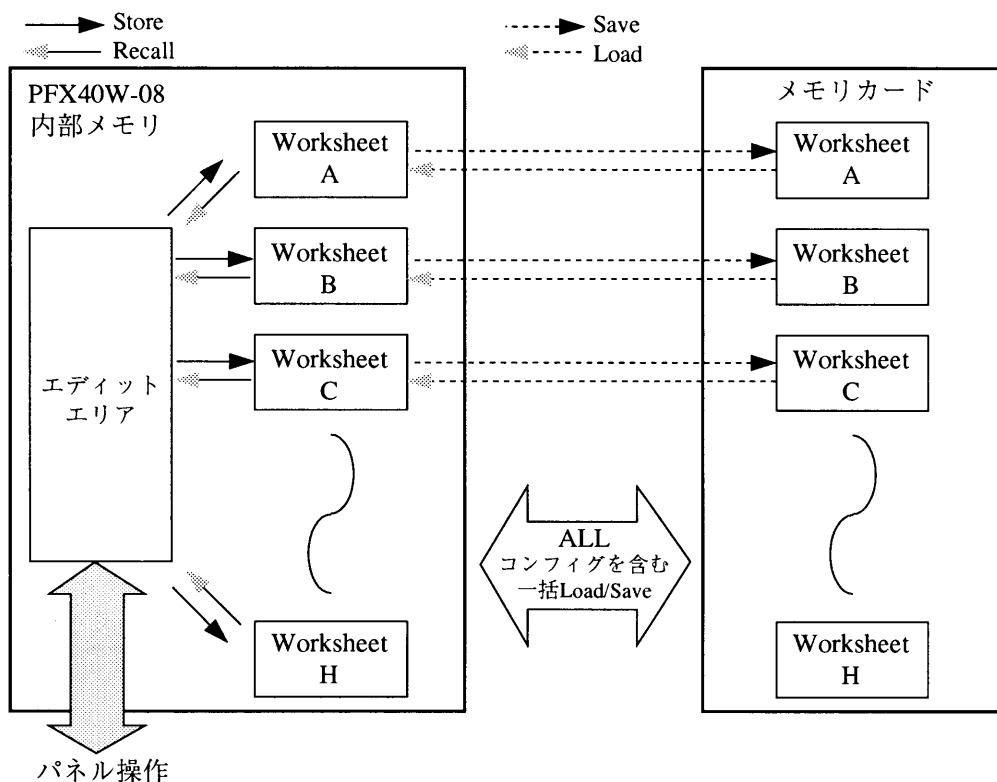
Store
Recall
Save
Load

PFX40W-08
内部メモリ

Worksheet
A

Worksheet
B

Worksheet
C

Worksheet
H

エディット
エリア

ALL
コンフィグを含む
一括Load/Save

メモリカード

Worksheet
A

Worksheet
B

Worksheet
C

Worksheet
H

パネル操作